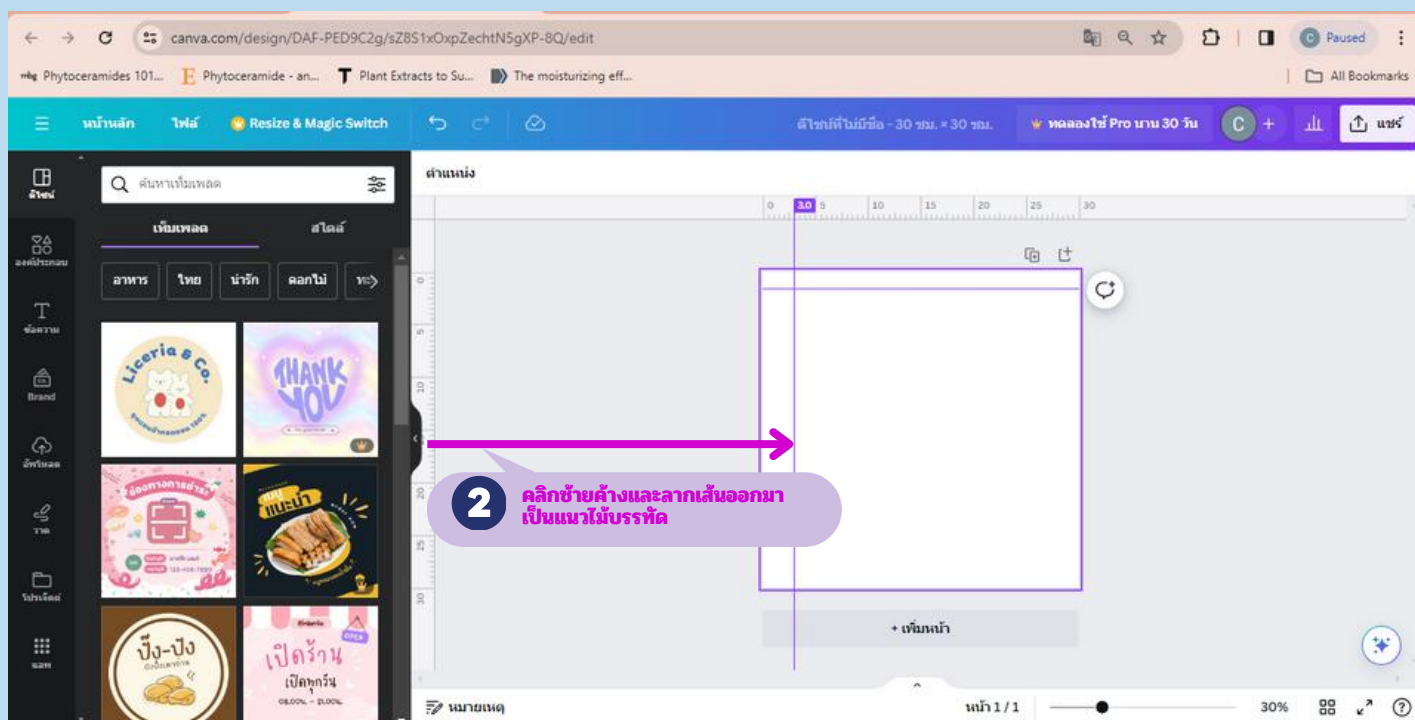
canva.com/design/DAF-PED9C2g/sZ8S1xOxpZechtN5gXP-8Q/edit

Paused

Phytoceramides 101... Phytoceramide - an... Plant Extracts to Su... The moisturizing eff...

All Bookmarks

หน้าหลัก ไฟล์ Resize & Magic Switch

ดีไซน์ที่ไม่มีชื่อ - 30 ซม. × 30 ซม.

ทดลองใช้ Pro นาน 30 วัน

แชร์

ดีไซน์

องค์ประกอบ

ข้อความ

Brand

อัปโหลด

วาด

โปรเจ็กต์

แอพ

ค้นหาเทมเพลต

เทมเพลต สไตล์

อาหาร ไทย น่ารัก ดอกไม้ ทะ

Liceria & Co.

THANK YOU

เมนูแนะนำ

ปัง-ปัง

เปิดร้าน

เปิดทุกวัน

ตำแหน่ง

0 3.0 5 10 15 20 25 30

2 คลิกซ้ายค้างและลากเส้นออกมาเป็นแนวไม้บรรทัด

+ เพิ่มหน้า

หมายเหตุ

หน้า 1 / 1

30%